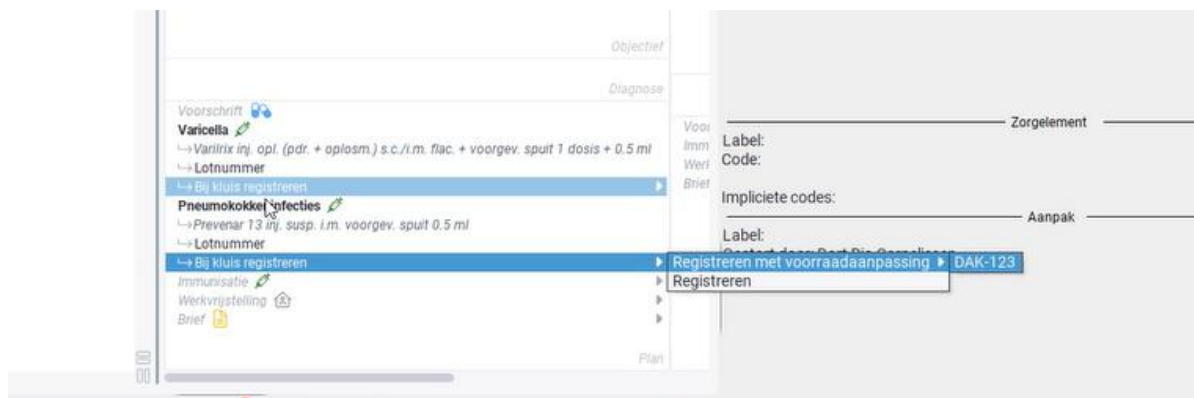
Objectief

Diagnose

Voorschrift
Varicella
↳Varilrix inj. opl. (pdr. + oplosm.) s.c./i.m. flac. + voorgev. spuit 1 dosis + 0.5 ml
↳Lotnummer
↳Bij kluis registreren
Pneumokokken infecties
↳Prevenar 13 inj. susp. i.m. voorgev. spuit 0.5 ml
↳Lotnummer
↳Bij kluis registreren
Immunisatie
Werkvrijstelling
Brief

Plan

Voor
Imm
Werk
Brief

Zorgelement
Label:
Code:

Impliciete codes:

Aanpak
Label:
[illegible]

Registreren met voorraadaanpassing ▸ DAK-123
Registreren